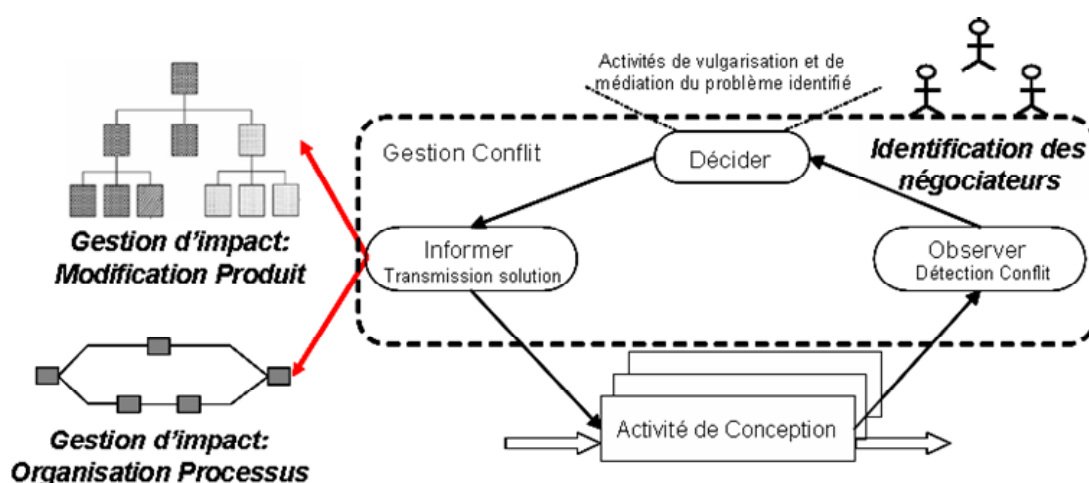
Activités de vulgarisation et de médiation du problème identifié

Gestion Conflit

Décider

Identification des négociateurs

Gestion d'impact: Modification Produit

Informer
Transmission solution

Observer
Détection Conflit

Gestion d'impact: Organisation Processus

Activité de Conception